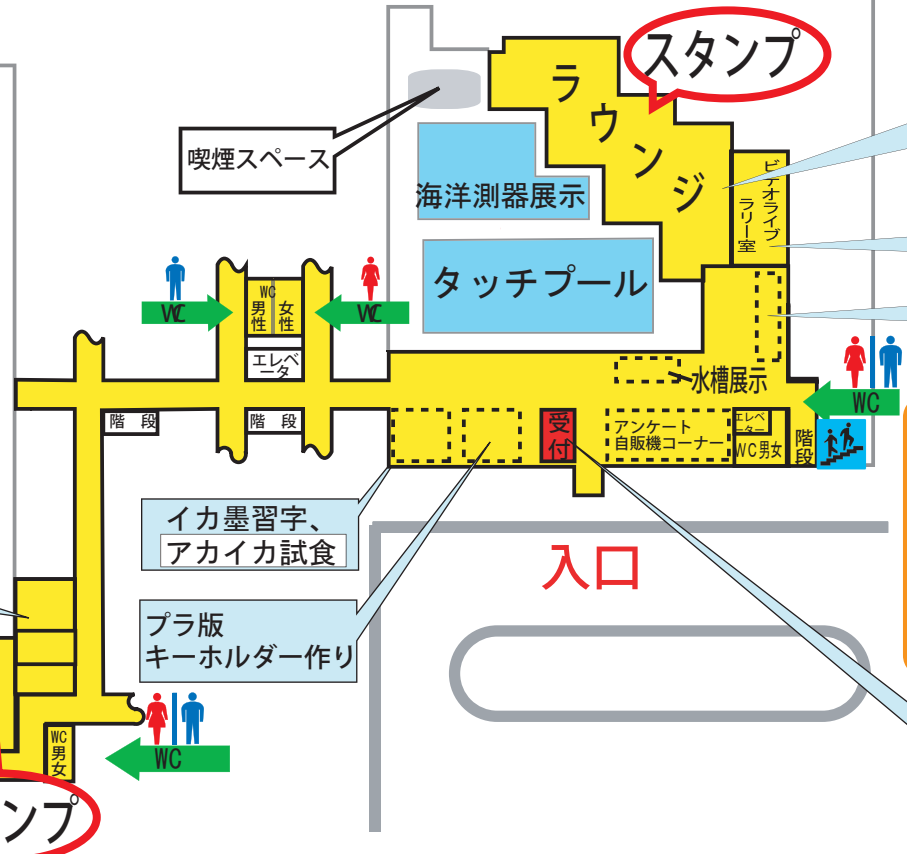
スタンプ

ラウンジ

喫煙スペース

海洋測器展示

ビデオライブラリー室

タッチプール

WC

WC 男性

WC 女性

WC

エレベータ

水槽展示

WC

階段

階段

受付

アンケート自販機コーナー

エレベーター

WC男女

階段

イカ墨習字、アカイカ試食

入口

プラ版キーホルダー作り

WC

WC男女

ンプ